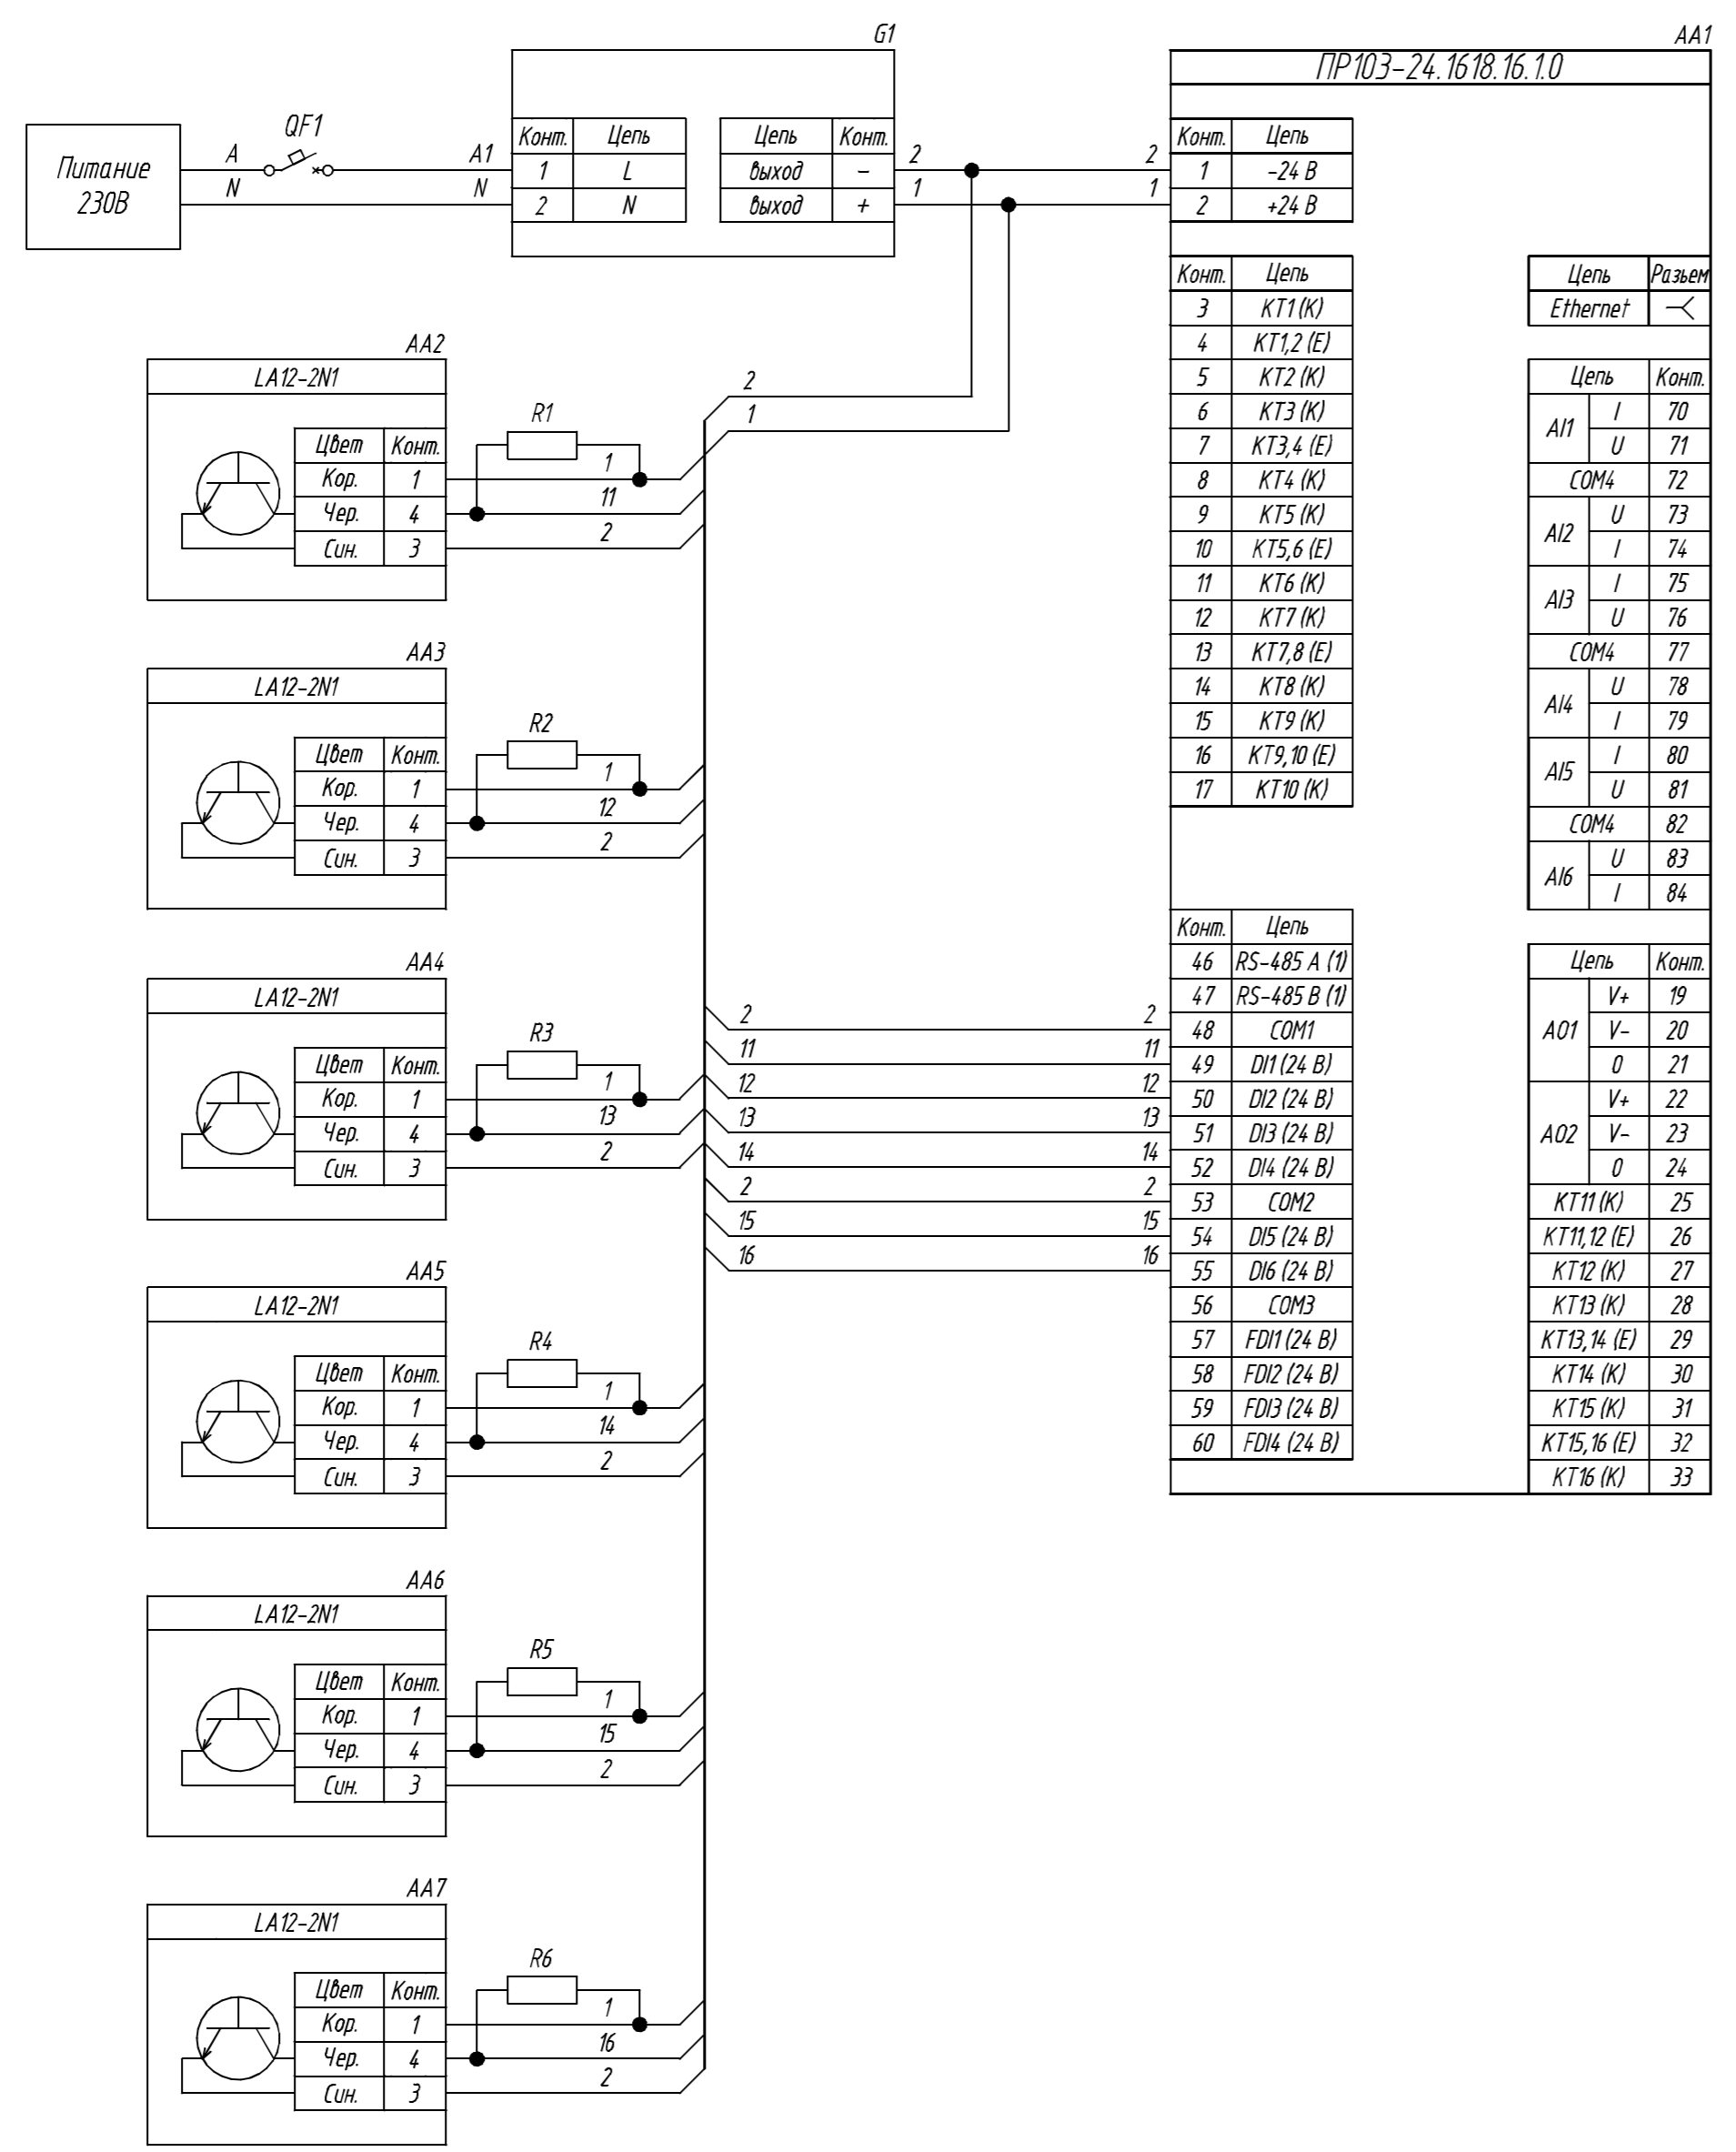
Питание 230В

A
N
QF1
A1
N

G1

| Конт. | Цепь |
|---|---|
| 1 | L |
| 2 | N |

| Цепь | Конт. |
|---|---|
| Выход | − |
| Выход | + |

2
1
2
1

AA1
ПР103-24.1618.16.1.0

| Конт. | Цепь |
|---|---|
| 1 | -24 В |
| 2 | +24 В |

| Конт. | Цепь |
|---|---|
| 3 | KT1 (K) |
| 4 | KT1,2 (E) |
| 5 | KT2 (K) |
| 6 | KT3 (K) |
| 7 | KT3,4 (E) |
| 8 | KT4 (K) |
| 9 | KT5 (K) |
| 10 | KT5,6 (E) |
| 11 | KT6 (K) |
| 12 | KT7 (K) |
| 13 | KT7,8 (E) |
| 14 | KT8 (K) |
| 15 | KT9 (K) |
| 16 | KT9,10 (E) |
| 17 | KT10 (K) |

| Цепь | Разъем |
|---|---|
| Ethernet | |

| Цепь | | Конт. |
|---|---|---|
| AI1 | I | 70 |
| | U | 71 |
| COM4 | | 72 |
| AI2 | U | 73 |
| | I | 74 |
| AI3 | I | 75 |
| | U | 76 |
| COM4 | | 77 |
| AI4 | U | 78 |
| | I | 79 |
| AI5 | I | 80 |
| | U | 81 |
| COM4 | | 82 |
| AI6 | U | 83 |
| | I | 84 |

| Конт. | Цепь |
|---|---|
| 46 | RS-485 A (1) |
| 47 | RS-485 B (1) |
| 48 | COM1 |
| 49 | DI1 (24 В) |
| 50 | DI2 (24 В) |
| 51 | DI3 (24 В) |
| 52 | DI4 (24 В) |
| 53 | COM2 |
| 54 | DI5 (24 В) |
| 55 | DI6 (24 В) |
| 56 | COM3 |
| 57 | FDI1 (24 В) |
| 58 | FDI2 (24 В) |
| 59 | FDI3 (24 В) |
| 60 | FDI4 (24 В) |

| Цепь | | Конт. |
|---|---|---|
| AO1 | V+ | 19 |
| | V− | 20 |
| | 0 | 21 |
| AO2 | V+ | 22 |
| | V− | 23 |
| | 0 | 24 |
| KT11 (K) | | 25 |
| KT11,12 (E) | | 26 |
| KT12 (K) | | 27 |
| KT13 (K) | | 28 |
| KT13,14 (E) | | 29 |
| KT14 (K) | | 30 |
| KT15 (K) | | 31 |
| KT15,16 (E) | | 32 |
| KT16 (K) | | 33 |

2 2
11 11
12 12
13 13
14 14
2 2
15 15
16 16

2
1

AA2
LA12-2N1
R1
| Цвет | Конт. |
|---|---|
| Кор. | 1 |
| Чер. | 4 |
| Син. | 3 |
1
11
2

AA3
LA12-2N1
R2
| Цвет | Конт. |
|---|---|
| Кор. | 1 |
| Чер. | 4 |
| Син. | 3 |
1
12
2

AA4
LA12-2N1
R3
| Цвет | Конт. |
|---|---|
| Кор. | 1 |
| Чер. | 4 |
| Син. | 3 |
1
13
2

AA5
LA12-2N1
R4
| Цвет | Конт. |
|---|---|
| Кор. | 1 |
| Чер. | 4 |
| Син. | 3 |
1
14
2

AA6
LA12-2N1
R5
| Цвет | Конт. |
|---|---|
| Кор. | 1 |
| Чер. | 4 |
| Син. | 3 |
1
15
2

AA7
LA12-2N1
R6
| Цвет | Конт. |
|---|---|
| Кор. | 1 |
| Чер. | 4 |
| Син. | 3 |
1
16
2